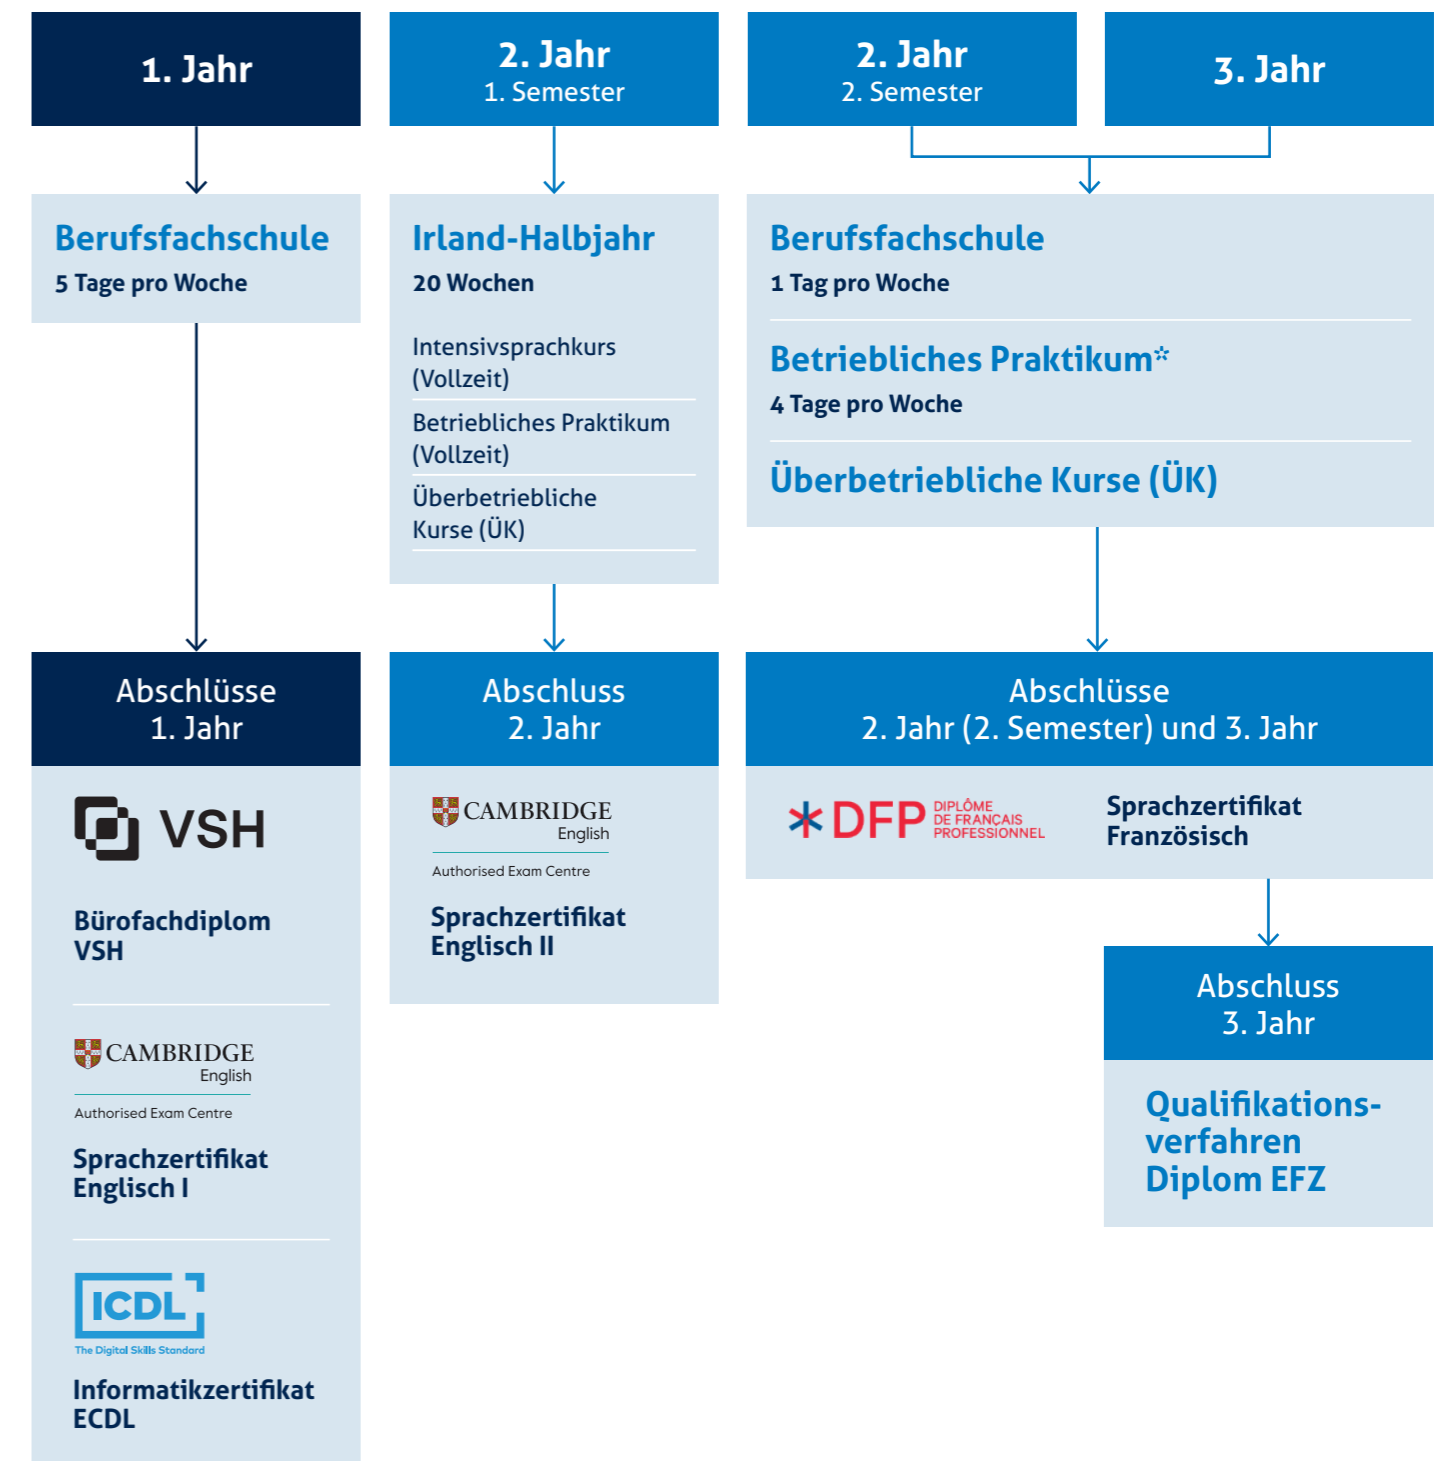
1. Jahr

2. Jahr
1. Semester

2. Jahr
2. Semester

3. Jahr

Berufsfachschule
5 Tage pro Woche

Irland-Halbjahr
20 Wochen

Intensivsprachkurs (Vollzeit)

Betriebliches Praktikum (Vollzeit)

Überbetriebliche Kurse (ÜK)

Berufsfachschule
1 Tag pro Woche

Betriebliches Praktikum*
4 Tage pro Woche

Überbetriebliche Kurse (ÜK)

Abschlüsse
1. Jahr

VSH

Bürofachdiplom VSH

CAMBRIDGE English
Authorised Exam Centre

Sprachzertifikat Englisch I

ICDL
The Digital Skills Standard

Informatikzertifikat ECDL

Abschluss
2. Jahr

CAMBRIDGE English
Authorised Exam Centre

Sprachzertifikat Englisch II

Abschlüsse
2. Jahr (2. Semester) und 3. Jahr

DFP DIPLÔME DE FRANÇAIS PROFESSIONNEL

Sprachzertifikat Französisch

Abschluss
3. Jahr

Qualifikationsverfahren Diplom EFZ